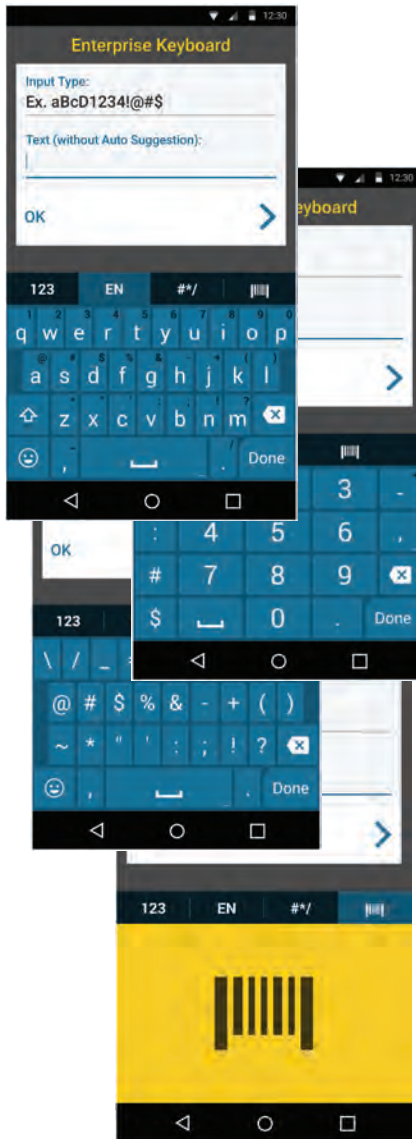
12:30

Enterprise Keyboard

Input Type:

Ex. aBcD1234!@#$

Text (without Auto Suggestion):

OK

123 EN #*/

1 2 3 4 5 6 7 8 9 0
q w e r t y u i o p
@ # $ % & - + ( )
a s d f g h j k l
* " ' : ; ! ?
z x c v b n m
, / .
Done

12:30

eyboard

3 -
: 4 5 6 ,
# 7 8 9
$ 0 .
Done

OK

123

\ / _
@ # $ % & - + ( )
~ * " ' : ; ! ?
,
Done

123 EN #*/